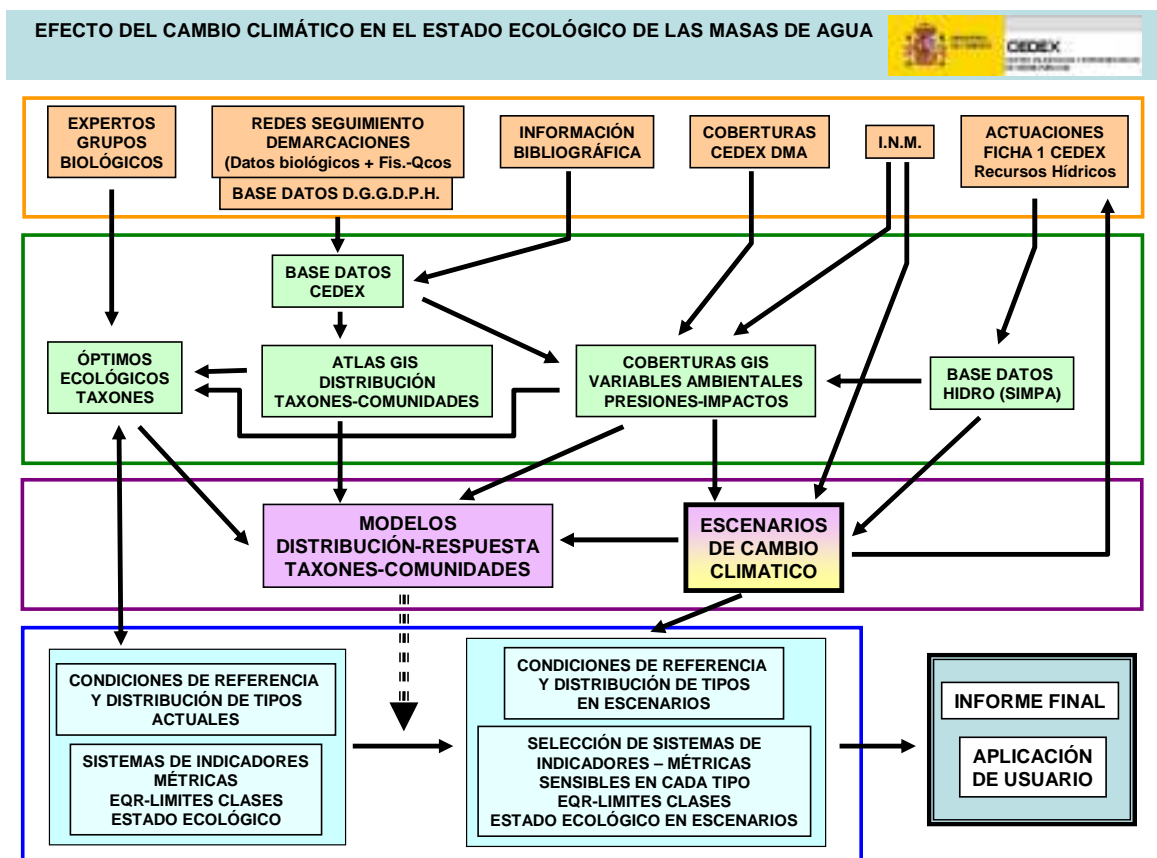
EFECTO DEL CAMBIO CLIMÁTICO EN EL ESTADO ECOLÓGICO DE LAS MASAS DE AGUA

CEDEX

EXPERTOS GRUPOS BIOLÓGICOS

REDES SEGUIMIENTO DEMARCACIONES (Datos biológicos + Fis.-Qcos

BASE DATOS D.G.G.D.P.H.

INFORMACIÓN BIBLIOGRÁFICA

COBERTURAS CEDEX DMA

I.N.M.

ACTUACIONES FICHA 1 CEDEX Recursos Hídricos

BASE DATOS CEDEX

ÓPTIMOS ECOLÓGICOS TAXONES

ATLAS GIS DISTRIBUCIÓN TAXONES-COMUNIDADES

COBERTURAS GIS VARIABLES AMBIENTALES PRESIONES-IMPACTOS

BASE DATOS HIDRO (SIMPA)

MODELOS DISTRIBUCIÓN-RESPUESTA TAXONES-COMUNIDADES

ESCENARIOS DE CAMBIO CLIMATICO

CONDICIONES DE REFERENCIA Y DISTRIBUCIÓN DE TIPOS ACTUALES

SISTEMAS DE INDICADORES MÉTRICAS EQR-LIMITES CLASES ESTADO ECOLÓGICO

CONDICIONES DE REFERENCIA Y DISTRIBUCIÓN DE TIPOS EN ESCENARIOS

SELECCIÓN DE SISTEMAS DE INDICADORES – MÉTRICAS SENSIBLES EN CADA TIPO EQR-LIMITES CLASES ESTADO ECOLÓGICO EN ESCENARIOS

INFORME FINAL

APLICACIÓN DE USUARIO